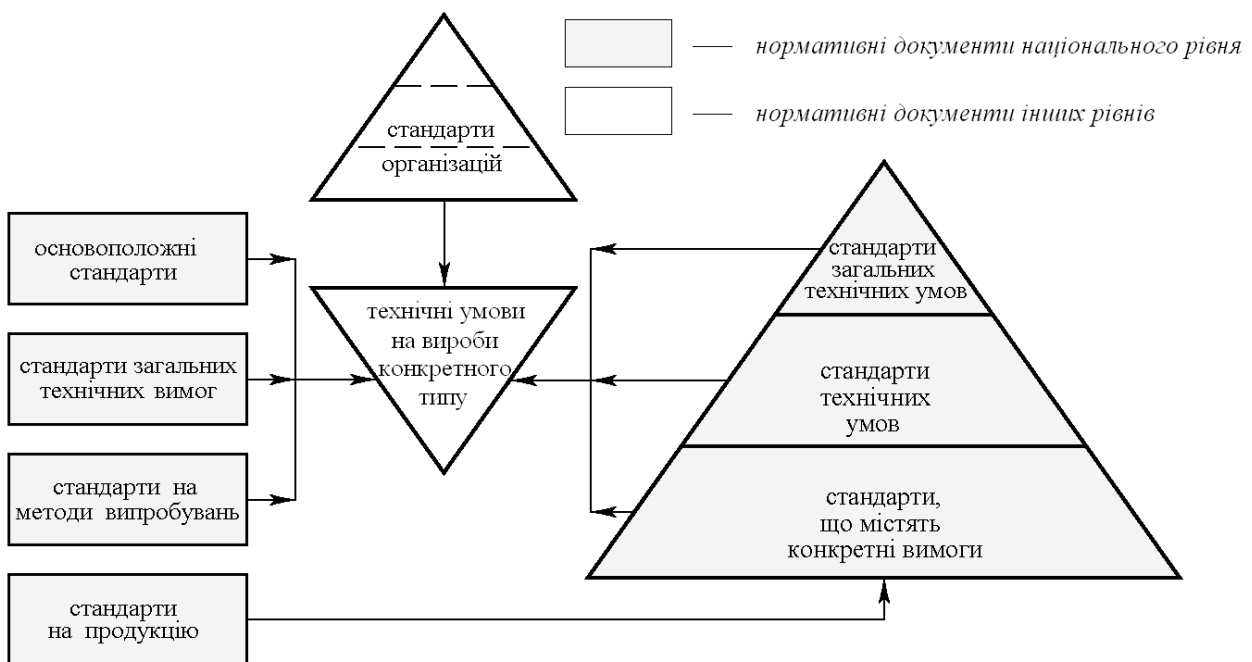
— нормативні документи національного рівня

— нормативні документи інших рівнів

стандарти організацій

основоположні стандарти

стандарти загальних технічних вимог

стандарти на методи випробувань

технічні умови на вироби конкретного типу

стандарти загальних технічних умов

стандарти технічних умов

стандарти, що містять конкретні вимоги

стандарти на продукцію